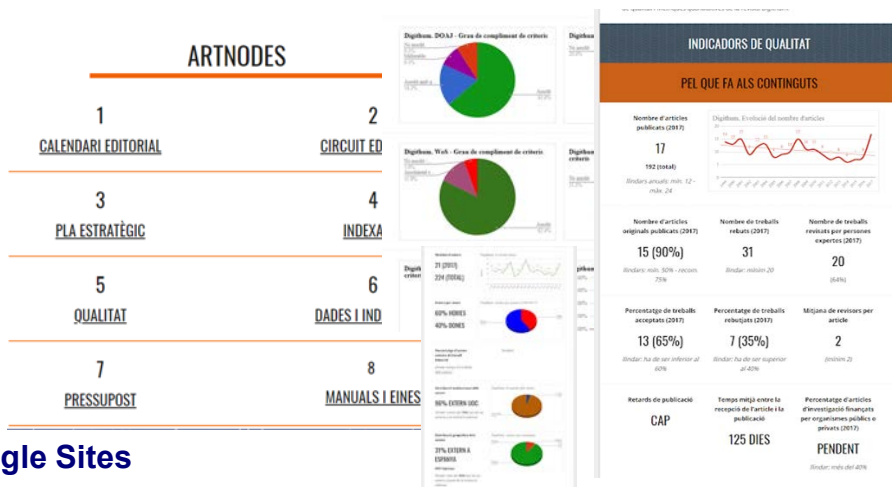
ARTNODES

1
CALENDARI EDITORIAL

2
CIRCUIT ED

3
PLA ESTRATÈGIC

4
INDEXA

5
QUALITAT

6
DADES I IND

7
PRESSUPOST

8
MANUALS I EINES

gle Sites

Digithum. DOAJ - Grau de compliment de criteris

Digithum. WoS - Grau de compliment de criteris

INDICADORS DE QUALITAT

PEL QUE FA ALS CONTINGUTS

Nombre d'articles publicats (2017)

17

192 (total)

llindars anuals: min. 12 - màx. 24

Digithum. Evolució del nombre d'articles

Nombre d'articles originals publicats (2017)

15 (90%)

llindars: min. 50% - recom. 75%

Nombre de treballs rebuts (2017)

31

llindar: mínim 20

Nombre de treballs revisats per persones expertes (2017)

20

(64%)

Percentatge de treballs acceptats (2017)

13 (65%)

llindar: ha de ser inferior al 60%

Percentatge de treballs rebutjats (2017)

7 (35%)

llindar: ha de ser superior al 40%

Mitjana de revisors per article

2

(mínim 2)

Retards de publicació

CAP

Temps mitjà entre la recepció de l'article i la publicació

125 DIES

Percentatge d'articles d'investigació finançats per organismes públics o privats (2017)

PENDENT

llindar: més del 40%

21 (2017)
224 (TOTAL)

60% HOMES
40% DONES

96% EXTERN UOC

31% EXTERN A ESPANYA